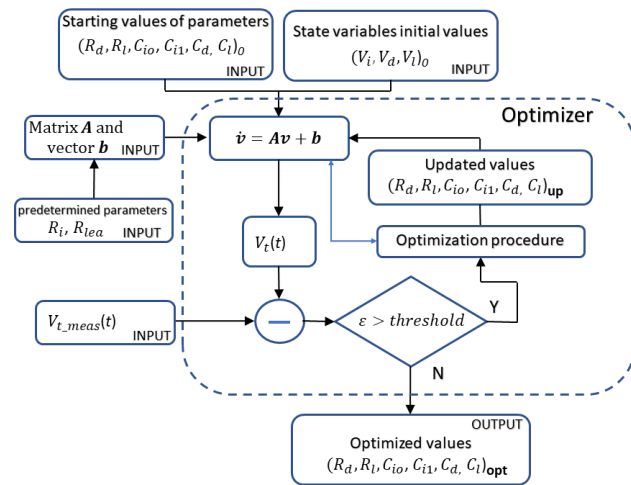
Starting values of parameters
$(R_d, R_l, C_{io}, C_{i1}, C_{d,} C_l)_0$
INPUT

State variables initial values
$(V_i, V_d, V_l)_0$
INPUT

Optimizer

Matrix $\boldsymbol{A}$ and vector $\boldsymbol{b}$
INPUT

$\dot{\boldsymbol{v}} = \boldsymbol{A}\boldsymbol{v} + \boldsymbol{b}$

Updated values
$(R_d, R_l, C_{io}, C_{i1}, C_{d,} C_l)_{\mathbf{up}}$

predetermined parameters
$R_i, R_{lea}$
INPUT

$V_t(t)$

Optimization procedure

$V_{t\_meas}(t)$
INPUT

$-$

$\varepsilon > threshold$

Y

N

OUTPUT
Optimized values
$(R_d, R_l, C_{io}, C_{i1}, C_{d,} C_l)_{\mathbf{opt}}$